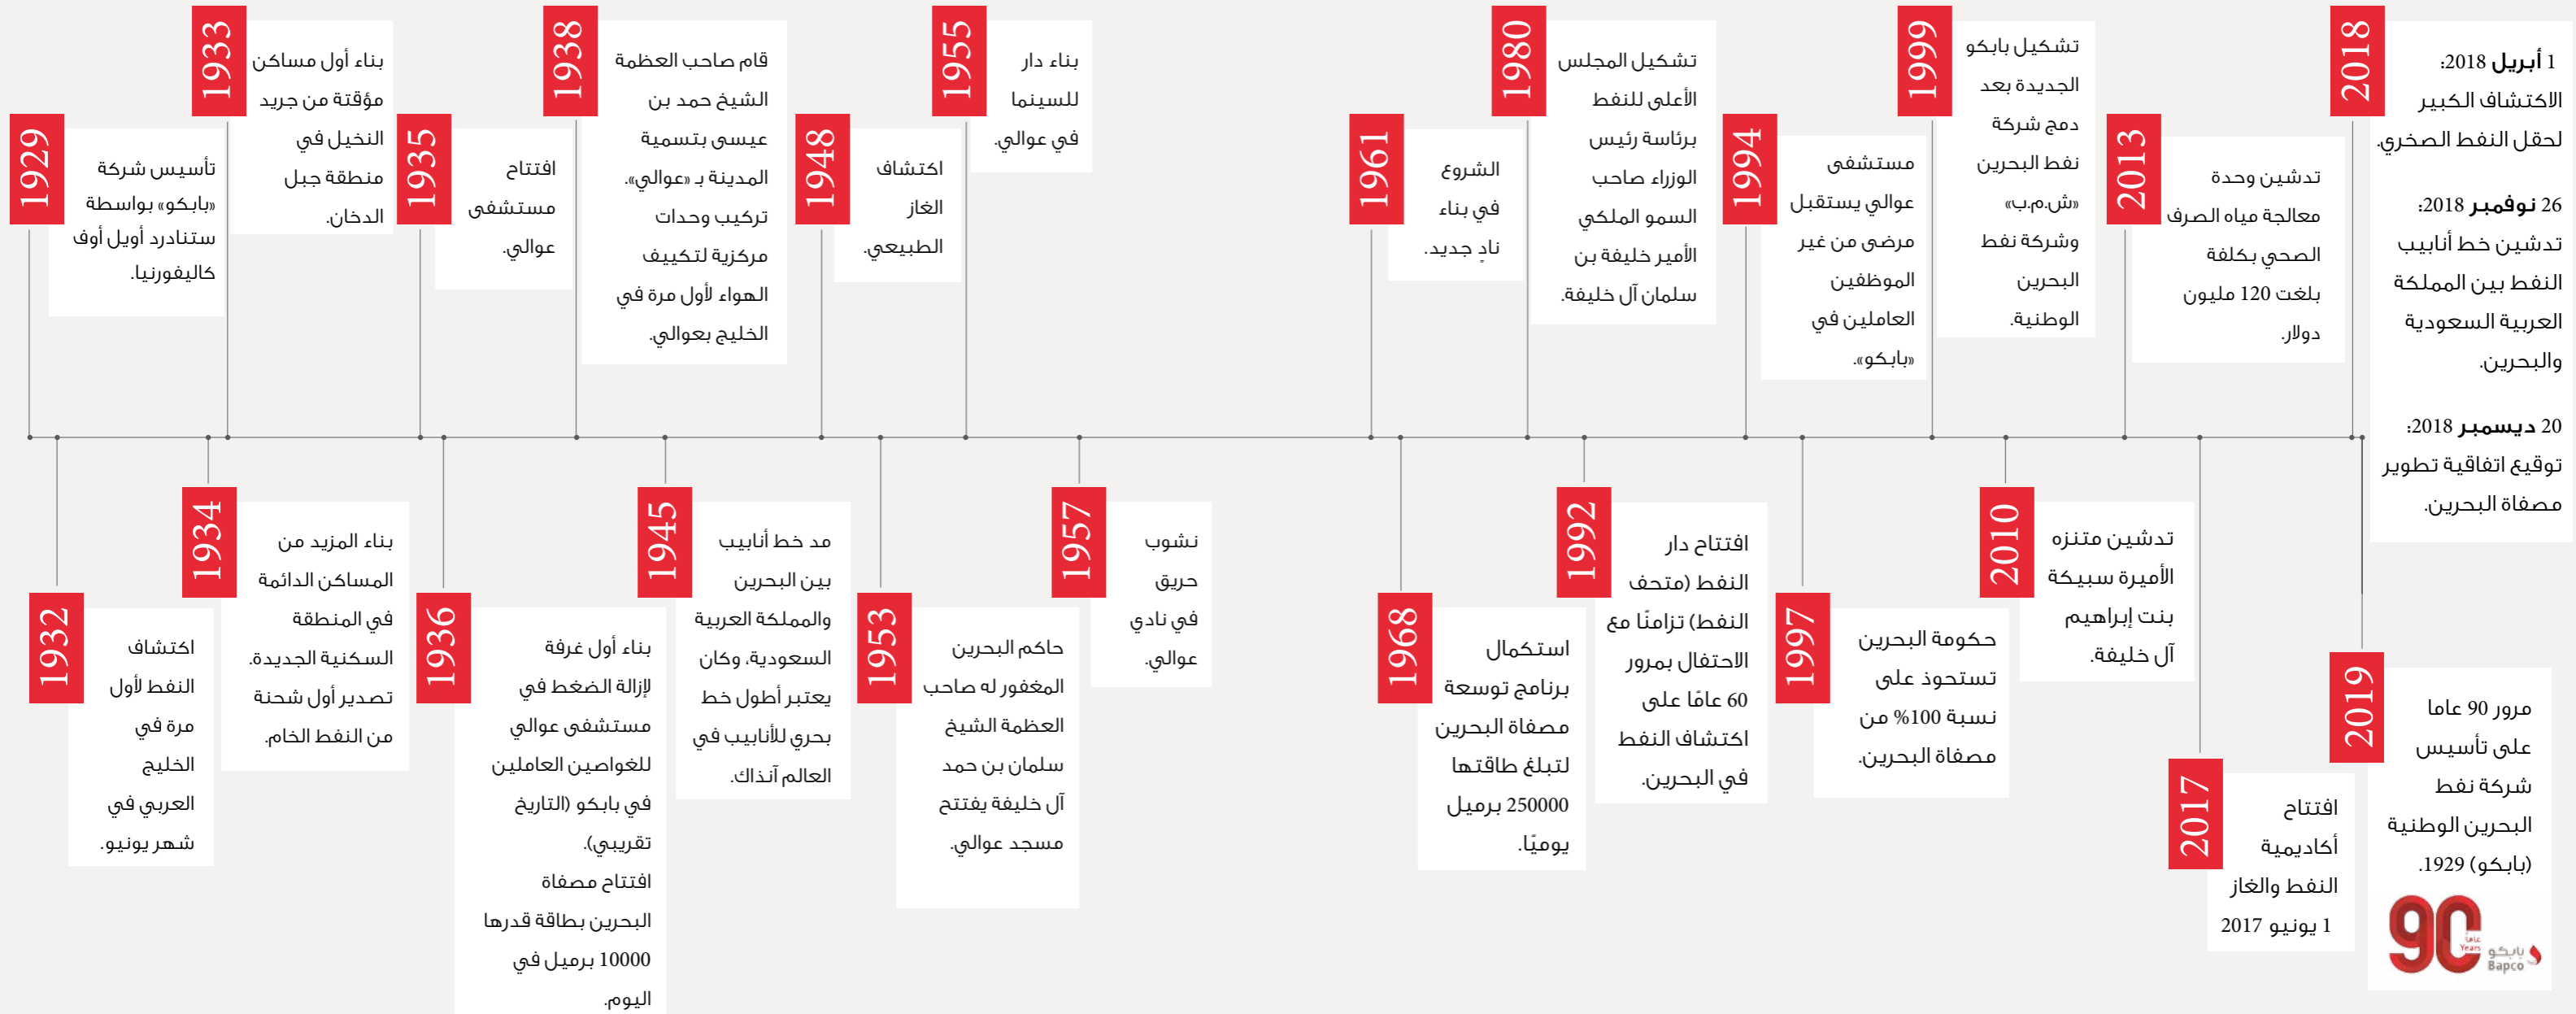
2018

1 أبريل 2018:
الاكتشاف الكبير لحقل النفط الصخري.

26 نوفمبر 2018:
تدشين خط أنابيب النفط بين المملكة العربية السعودية والبحرين.

20 ديسمبر 2018:
توقيع اتفاقية تطوير مصفاة البحرين.

2013
تدشين وحدة معالجة مياه الصرف الصحي بكلفة بلغت 120 مليون دولار.

1999
تشكيل بابكو الجديدة بعد دمج شركة نفط البحرين «ش.م.ب» وشركة نفط البحرين الوطنية.

1994
مستشفى عوالي يستقبل مرضى من غير الموظفين العاملين في «بابكو».

1980
تشكيل المجلس الأعلى للنفط برئاسة رئيس الوزراء صاحب السمو الملكي الأمير خليفة بن سلمان آل خليفة.

1961
الشروع في بناء نادٍ جديد.

1955
بناء دار للسينما في عوالي.

1948
اكتشاف الغاز الطبيعي.

1938
قام صاحب العظمة الشيخ حمد بن عيسى بتسمية المدينة بـ «عوالي». تركيب وحدة مركزية لتكييف الهواء لأول مرة في الخليج بعوالي.

1935
افتتاح مستشفى عوالي.

1933
بناء أول مساكن مؤقتة من جريد النخيل في منطقة جبل الدخان.

1929
تأسيس شركة «بابكو» بواسطة ستاندرد أويل أوف كاليفورنيا.

1932
اكتشاف النفط لأول مرة في الخليج العربي في شهر يونيو.

1934
بناء المزيد من المساكن الدائمة في المنطقة السكنية الجديدة. تصدير أول شحنة من النفط الخام.

1936
بناء أول غرفة لإزالة الضغط في مستشفى عوالي للغواصين العاملين في بابكو (التاريخ تقريبي). افتتاح مصفاة البحرين بطاقة قدرها 10000 برميل في اليوم.

1945
مد خط أنابيب بين البحرين والمملكة العربية السعودية، وكان يعتبر أطول خط بحري للأنابيب في العالم آنذاك.

1953
حاكم البحرين المغفور له صاحب العظمة الشيخ سلمان بن حمد آل خليفة يفتتح مسجد عوالي.

1957
نشوب حريق في نادي عوالي.

1968
استكمال برنامج توسعة مصفاة البحرين لتبلغ طاقتها 250000 برميل يوميًا.

1992
افتتاح دار النفط (متحف النفط) تزامنًا مع الاحتفال بمرور 60 عامًا على اكتشاف النفط في البحرين.

1997
حكومة البحرين تستحوذ على نسبة 100% من مصفاة البحرين.

2010
تدشين متنزه الأميرة سبيكة بنت إبراهيم آل خليفة.

2017
افتتاح أكاديمية النفط والغاز
1 يونيو 2017

2019
مرور 90 عاما على تأسيس شركة نفط البحرين الوطنية (بابكو) 1929.

90 عاماً Years بابكو Bapco